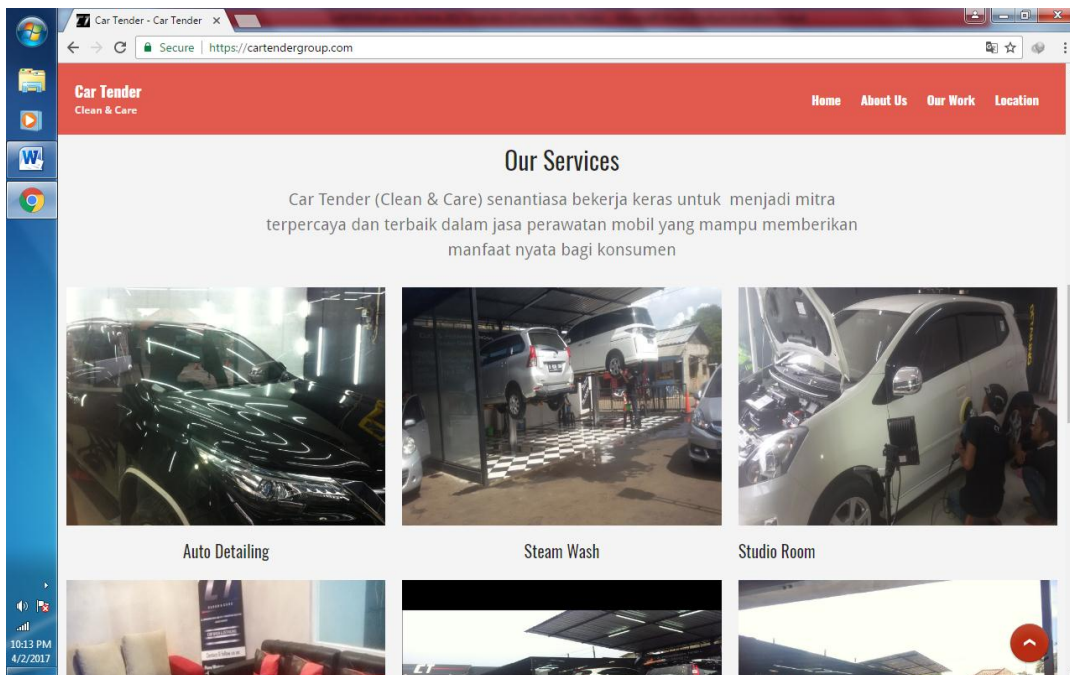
Car Tender - Car Tender ×

Secure | https://cartendergroup.com

Car Tender
Clean & Care

Home About Us Our Work Location

Our Services

Car Tender (Clean & Care) senantiasa bekerja keras untuk menjadi mitra terpercaya dan terbaik dalam jasa perawatan mobil yang mampu memberikan manfaat nyata bagi konsumen

Auto Detailing

Steam Wash

Studio Room

10:13 PM
4/2/2017